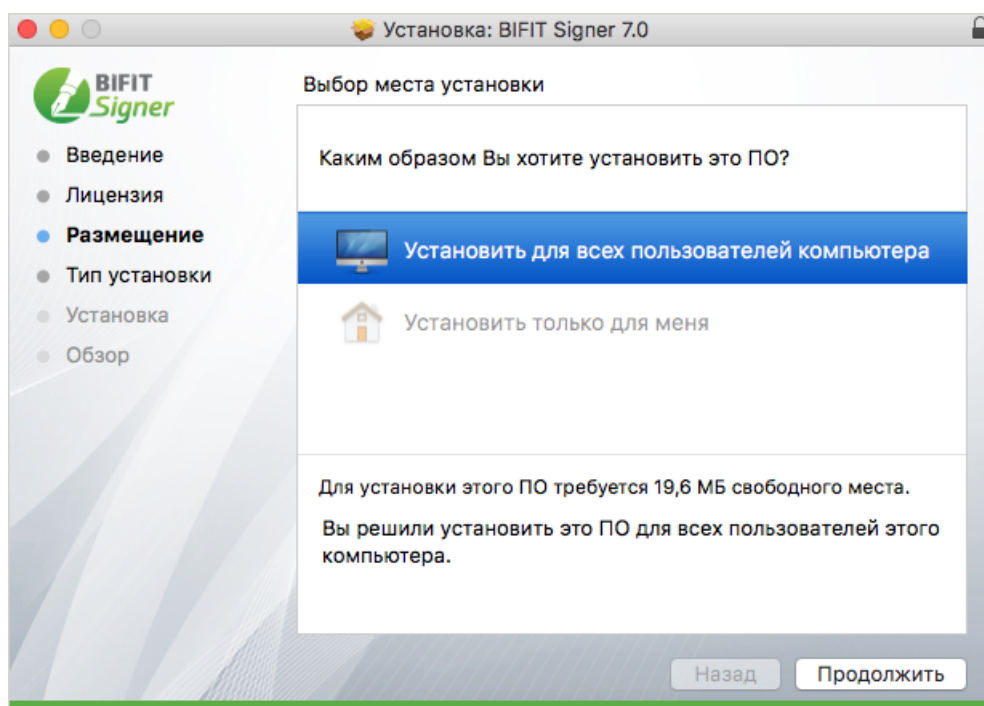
Установка: BIFIT Signer 7.0

BIFIT Signer

Введение
Лицензия
Размещение
Тип установки
Установка
Обзор

Выбор места установки

Каким образом Вы хотите установить это ПО?

Установить для всех пользователей компьютера

Установить только для меня

Для установки этого ПО требуется 19,6 МБ свободного места.

Вы решили установить это ПО для всех пользователей этого компьютера.

Назад
Продолжить